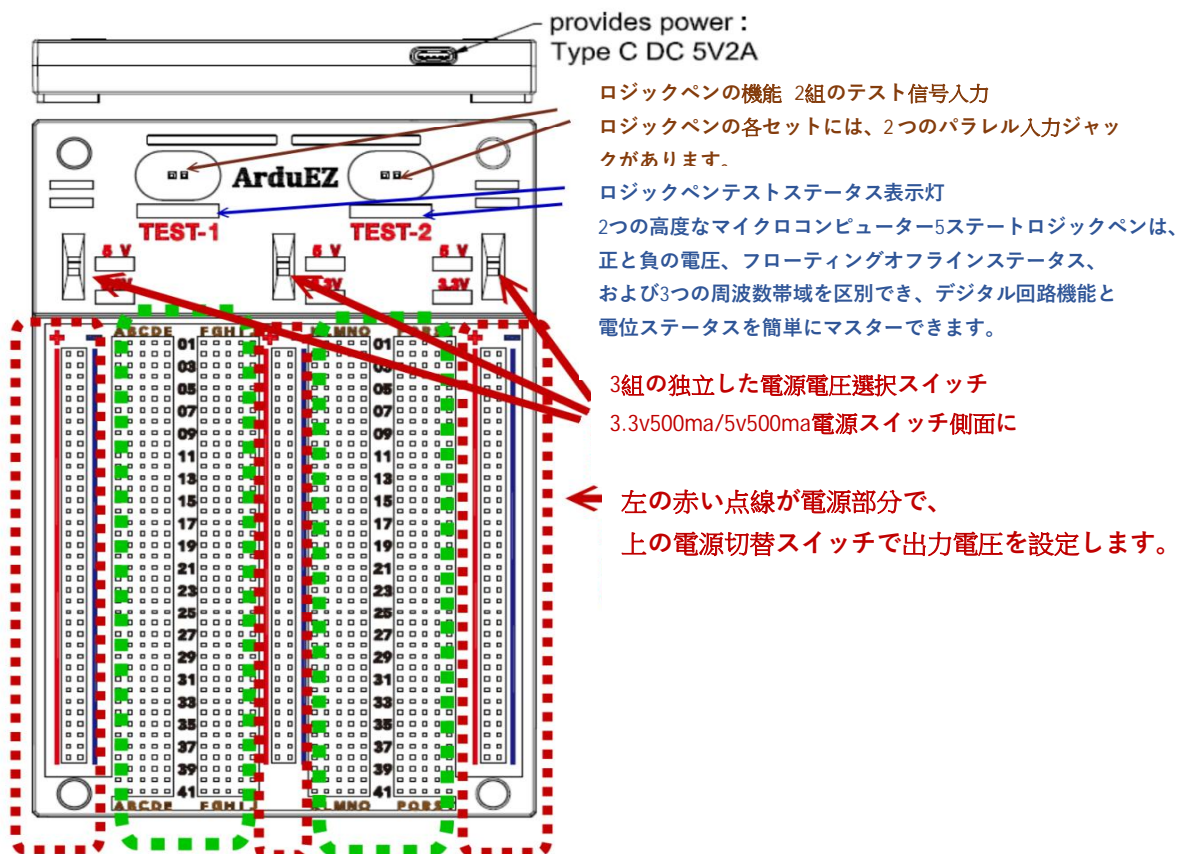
provides power :
Type C DC 5V2A

ロジックペンの機能 2組のテスト信号入力
ロジックペンの各セットには、2つのパラレル入力ジャックがあります。

ロジックペンテストステータス表示灯
2つの高度なマイクロコンピューター5ステートロジックペンは、正と負の電圧、フローティングオフラインステータス、および3つの周波数帯域を区別でき、デジタル回路機能と電位ステータスを簡単にマスターできます。

ArduEZ
TEST-1
TEST-2
5 V
5 V
5 V
3.3V
3.3V

ABCDE FGHIJ
KLMNO PQRST
01 03 05 07 09 11 13 15 17 19 21 23 25 27 29 31 33 35 37 39 41

3組の独立した電源電圧選択スイッチ
3.3v500ma/5v500ma電源スイッチ側面に

左の赤い点線が電源部分で、
上の電源切替スイッチで出力電圧を設定します。